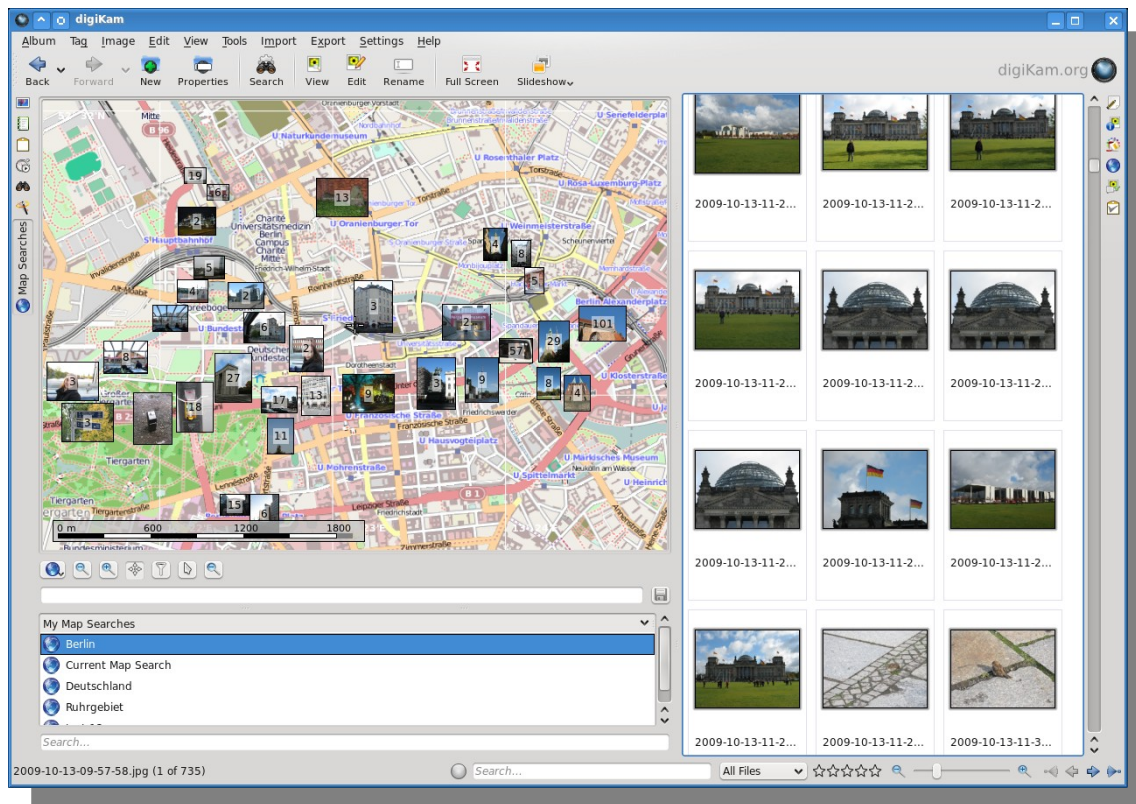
digiKam

Album Tag Image Edit View Tools Import Export Settings Help

Back Forward New Properties Search View Edit Rename Full Screen Slideshow

digiKam.org

Map Searches

U Naturkundemuseum
U Senefelderplatz
U Rosenthaler Platz
U Rosa-Luxemburg-Platz
U Oranienburger Tor
Weinmeisterstraße
Hauptbahnhof
Berlin Alexanderplatz
U Bundestag
U Klosterstraße
U Französische Straße
U Hausvogteiplatz
U Märkische Museum
U Mohrenstraße
U Spittelmarkt
Tiergarten
Friedrichstraße

19 16 13 2 4 8 5 4 2 3 2 101 6 2 57 29 8 27 3 9 8 4 18 17 13 9 11 15 6

0 m 600 1200 1800

My Map Searches
Berlin
Current Map Search
Deutschland
Ruhrgebiet

Search...

2009-10-13-11-2... 2009-10-13-11-2... 2009-10-13-11-2...
2009-10-13-11-2... 2009-10-13-11-2... 2009-10-13-11-2...
2009-10-13-11-2... 2009-10-13-11-2... 2009-10-13-11-2...
2009-10-13-11-2... 2009-10-13-11-2... 2009-10-13-11-3...

2009-10-13-09-57-58.jpg (1 of 735)
Search...
All Files